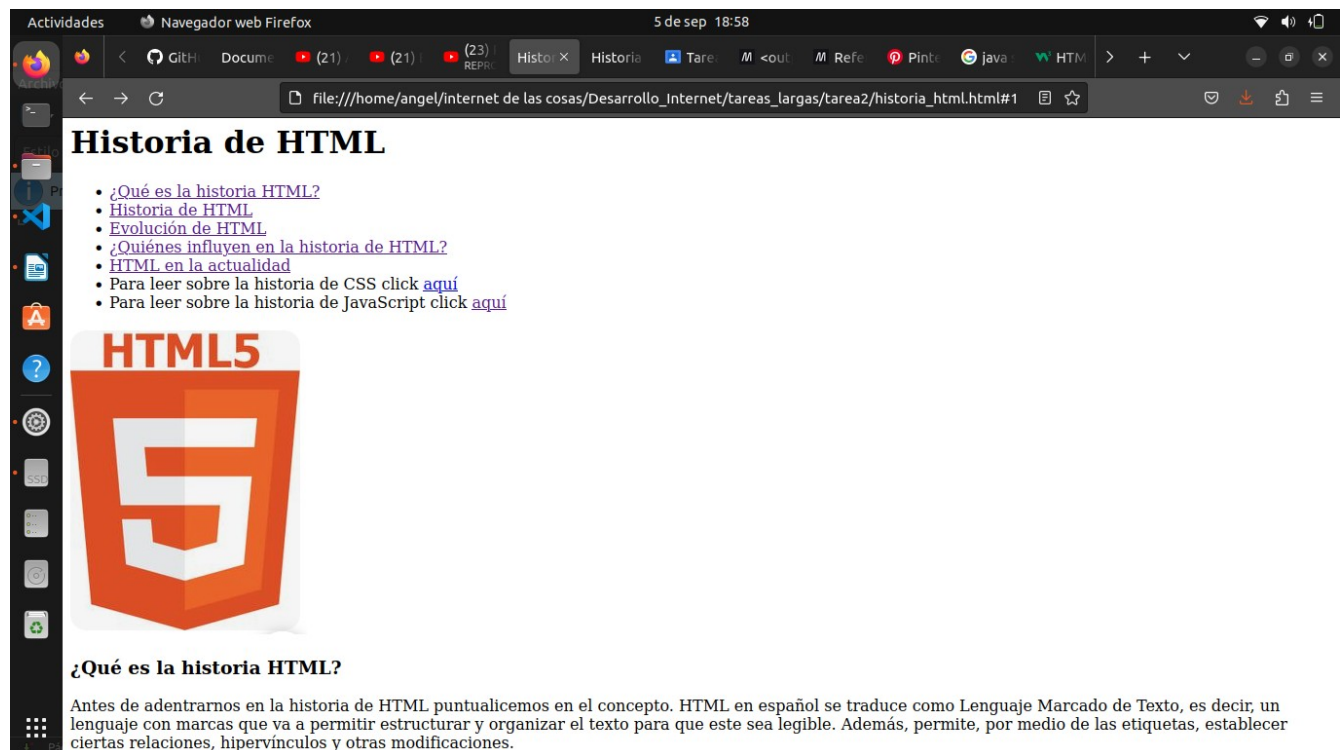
Actividades Navegador web Firefox 5 de sep 18:58

GitH Docume (21) (21) (23) REPRO Histo × Historia Tare <out Refe Pinte java HTM > + ∨

file:///home/angel/internet de las cosas/Desarrollo_Internet/tareas_largas/tarea2/historia_html.html#1

# Historia de HTML

- ¿Qué es la historia HTML?
- Historia de HTML
- Evolución de HTML
- ¿Quiénes influyen en la historia de HTML?
- HTML en la actualidad
- Para leer sobre la historia de CSS click aquí
- Para leer sobre la historia de JavaScript click aquí

HTML5

5

### ¿Qué es la historia HTML?

Antes de adentrarnos en la historia de HTML puntualicemos en el concepto. HTML en español se traduce como Lenguaje Marcado de Texto, es decir, un lenguaje con marcas que va a permitir estructurar y organizar el texto para que este sea legible. Además, permite, por medio de las etiquetas, establecer ciertas relaciones, hipervínculos y otras modificaciones.